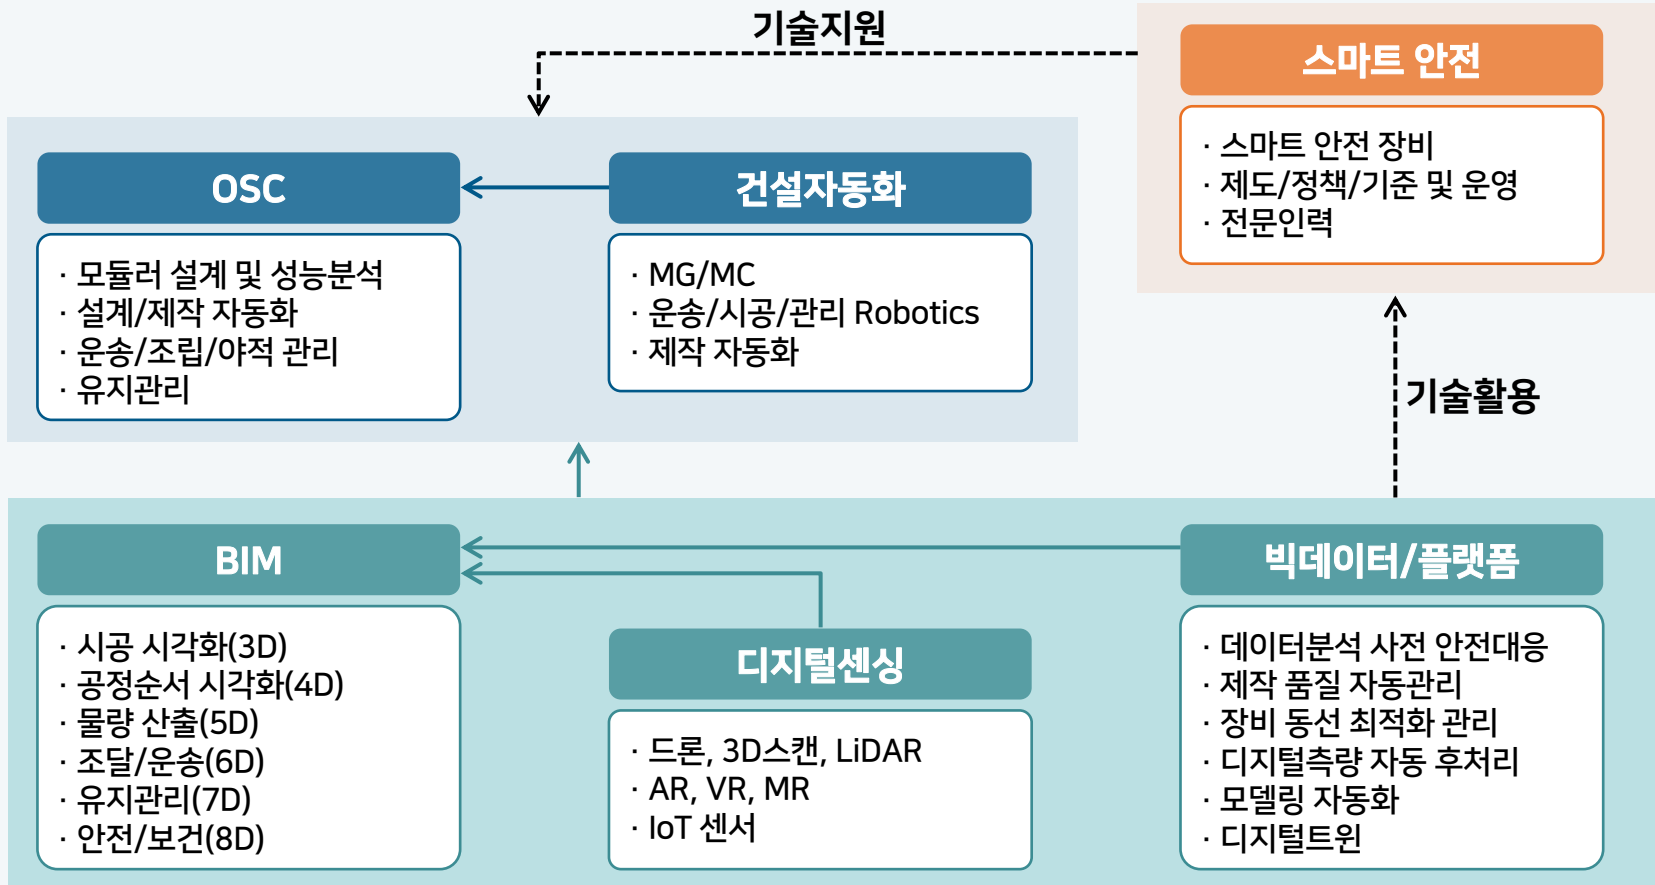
기술지원

스마트 안전

· 스마트 안전 장비
· 제도/정책/기준 및 운영
· 전문인력

OSC

· 모듈러 설계 및 성능분석
· 설계/제작 자동화
· 운송/조립/야적 관리
· 유지관리

건설자동화

· MG/MC
· 운송/시공/관리 Robotics
· 제작 자동화

기술활용

BIM

· 시공 시각화(3D)
· 공정순서 시각화(4D)
· 물량 산출(5D)
· 조달/운송(6D)
· 유지관리(7D)
· 안전/보건(8D)

디지털센싱

· 드론, 3D스캔, LiDAR
· AR, VR, MR
· IoT 센서

빅데이터/플랫폼

· 데이터분석 사전 안전대응
· 제작 품질 자동관리
· 장비 동선 최적화 관리
· 디지털측량 자동 후처리
· 모델링 자동화
· 디지털트윈